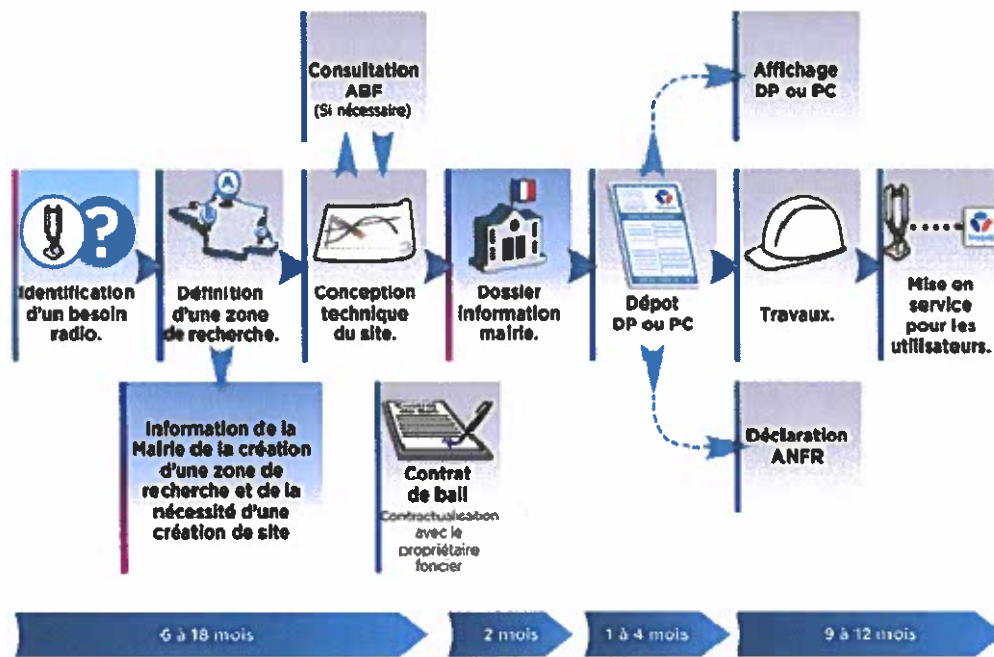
Consultation ABF (Si nécessaire)

Affichage DP ou PC

Identification d'un besoin radio.

Définition d'une zone de recherche.

Conception technique du site.

Dossier information mairie.

Dépot DP ou PC

Travaux.

Mise en service pour les utilisateurs.

Information de la Mairie de la création d'une zone de recherche et de la nécessité d'une création de site

Contrat de bail
Contractualisation avec le propriétaire foncier

Déclaration ANFR

6 à 18 mois

2 mois

1 à 4 mois

9 à 12 mois